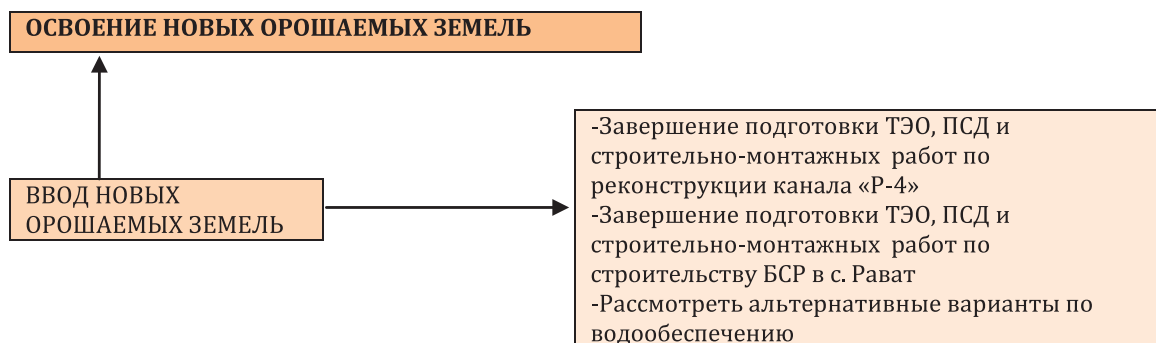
ОСВОЕНИЕ НОВЫХ ОРОШАЕМЫХ ЗЕМЕЛЬ

ВВОД НОВЫХ ОРОШАЕМЫХ ЗЕМЕЛЬ

-Завершение подготовки ТЭО, ПСД и строительно-монтажных работ по реконструкции канала «Р-4»
-Завершение подготовки ТЭО, ПСД и строительно-монтажных работ по строительству БСР в с. Рават
-Рассмотреть альтернативные варианты по водообеспечению